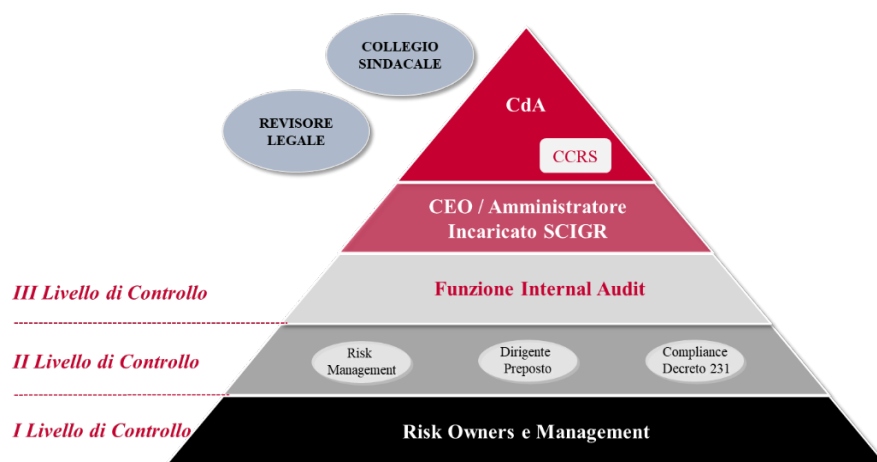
COLLEGIO SINDACALE

REVISORE LEGALE

CdA

CCRS

CEO / Amministratore Incaricato SCIGR

III Livello di Controllo

Funzione Internal Audit

II Livello di Controllo

Risk Management

Dirigente Preposto

Compliance Decreto 231

I Livello di Controllo

Risk Owners e Management